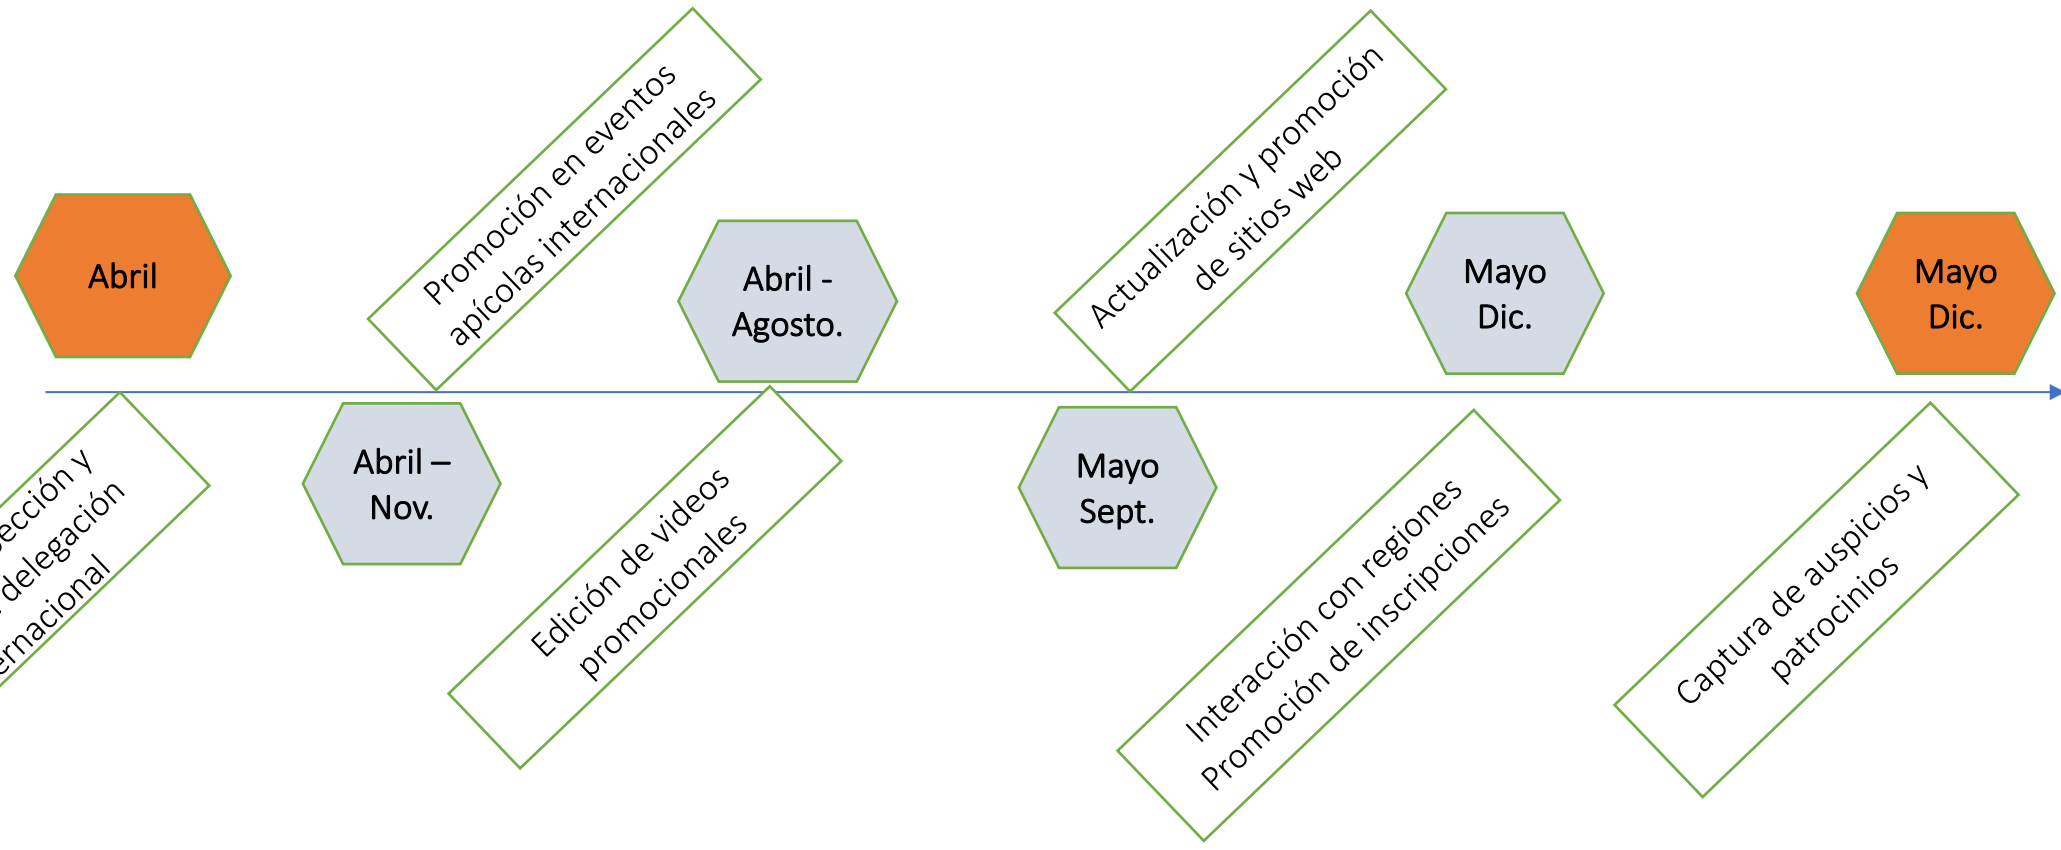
Abril

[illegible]ección y
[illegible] delegación
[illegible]ernacional

Promoción en eventos apícolas internacionales

Abril – Nov.

Abril - Agosto.

Edición de videos promocionales

Actualización y promoción de sitios web

Mayo Sept.

Mayo Dic.

Interacción con regiones Promoción de inscripciones

Mayo Dic.

Captura de auspicios y patrocinios